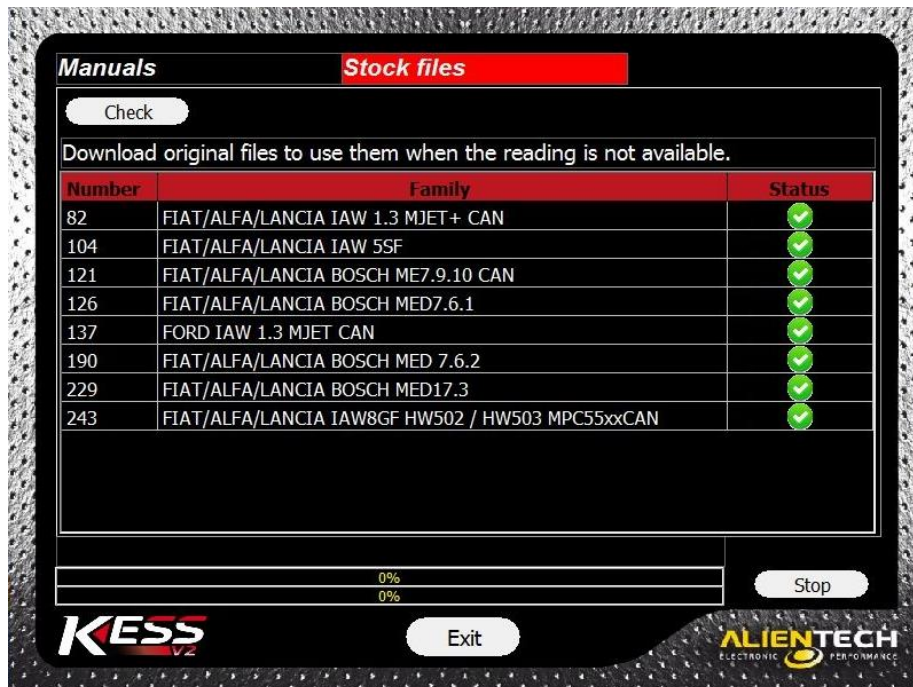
Manuals Stock files

Check

Download original files to use them when the reading is not available.

| Number | Family | Status |
|---|---|---|
| 82 | FIAT/ALFA/LANCIA IAW 1.3 MJET+ CAN | |
| 104 | FIAT/ALFA/LANCIA IAW 5SF | |
| 121 | FIAT/ALFA/LANCIA BOSCH ME7.9.10 CAN | |
| 126 | FIAT/ALFA/LANCIA BOSCH MED7.6.1 | |
| 137 | FORD IAW 1.3 MJET CAN | |
| 190 | FIAT/ALFA/LANCIA BOSCH MED 7.6.2 | |
| 229 | FIAT/ALFA/LANCIA BOSCH MED17.3 | |
| 243 | FIAT/ALFA/LANCIA IAW8GF HW502 / HW503 MPC55xxCAN | |

0%
0%

Stop

KESS V2

Exit

ALIENTECH
ELECTRONIC PERFORMANCE